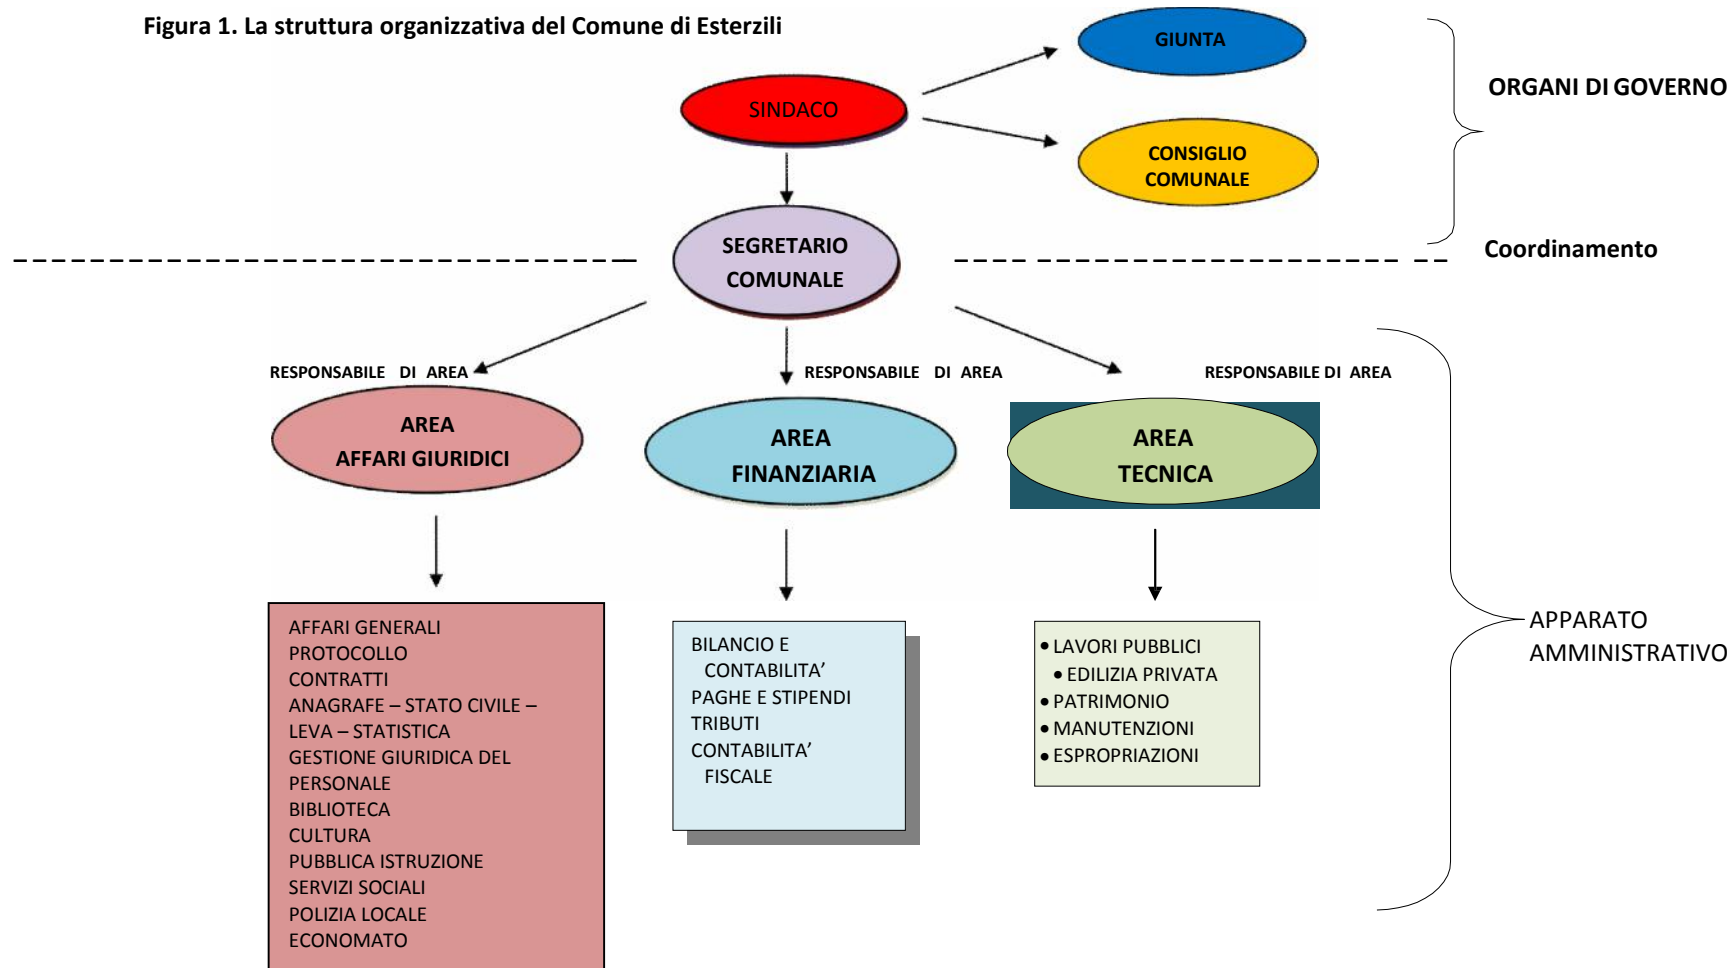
Figura 1. La struttura organizzativa del Comune di Esterzili

SINDACO

GIUNTA

CONSIGLIO COMUNALE

ORGANI DI GOVERNO

SEGRETARIO COMUNALE

Coordinamento

RESPONSABILE DI AREA

AREA AFFARI GIURIDICI

RESPONSABILE DI AREA

AREA FINANZIARIA

RESPONSABILE DI AREA

AREA TECNICA

AFFARI GENERALI
PROTOCOLLO
CONTRATTI
ANAGRAFE – STATO CIVILE – LEVA – STATISTICA
GESTIONE GIURIDICA DEL PERSONALE
BIBLIOTECA
CULTURA
PUBBLICA ISTRUZIONE
SERVIZI SOCIALI
POLIZIA LOCALE
ECONOMATO

BILANCIO E CONTABILITA'
PAGHE E STIPENDI
TRIBUTI
CONTABILITA' FISCALE

• LAVORI PUBBLICI
• EDILIZIA PRIVATA
• PATRIMONIO
• MANUTENZIONI
• ESPROPRIAZIONI

APPARATO AMMINISTRATIVO